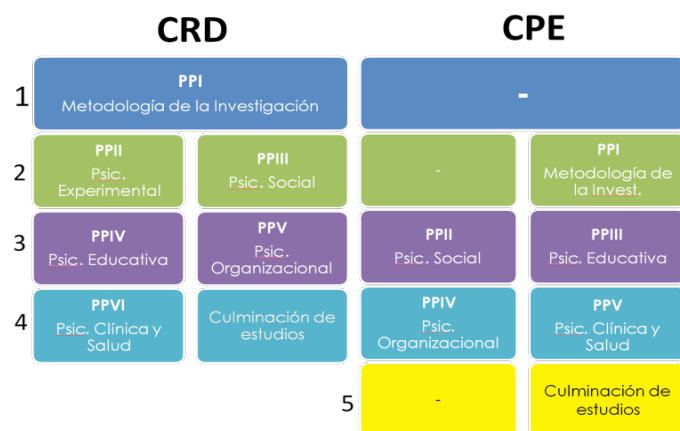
| | CRD | | CPE | |
|---|---|---|---|---|
| 1 | PPI Metodología de la Investigación | | - | |
| 2 | PPII Psic. Experimental | PPIII Psic. Social | - | PPI Metodología de la Invest. |
| 3 | PPIV Psic. Educativa | PPV Psic. Organizacional | PPII Psic. Social | PPIII Psic. Educativa |
| 4 | PPVI Psic. Clínica y Salud | Culminación de estudios | PPIV Psic. Organizacional | PPV Psic. Clínica y Salud |
| 5 | | | - | Culminación de estudios |